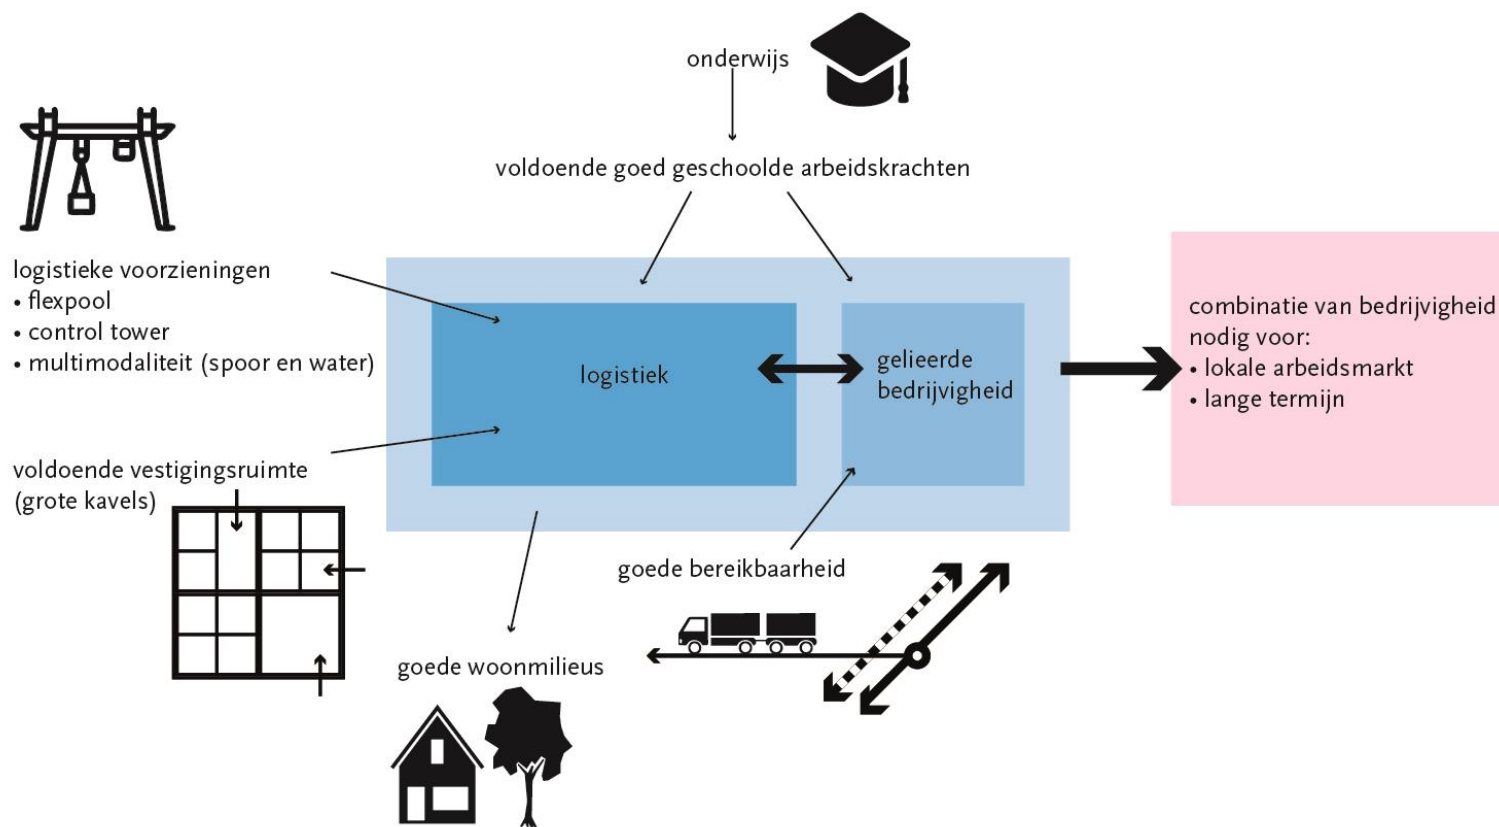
onderwijs

voldoende goed geschoolde arbeidskrachten

logistieke voorzieningen
• flexpool
• control tower
• multimodaliteit (spoor en water)

logistiek

gelieerde bedrijvigheid

combinatie van bedrijvigheid nodig voor:
• lokale arbeidsmarkt
• lange termijn

voldoende vestigingsruimte (grote kavels)

goede bereikbaarheid

goede woonmilieus